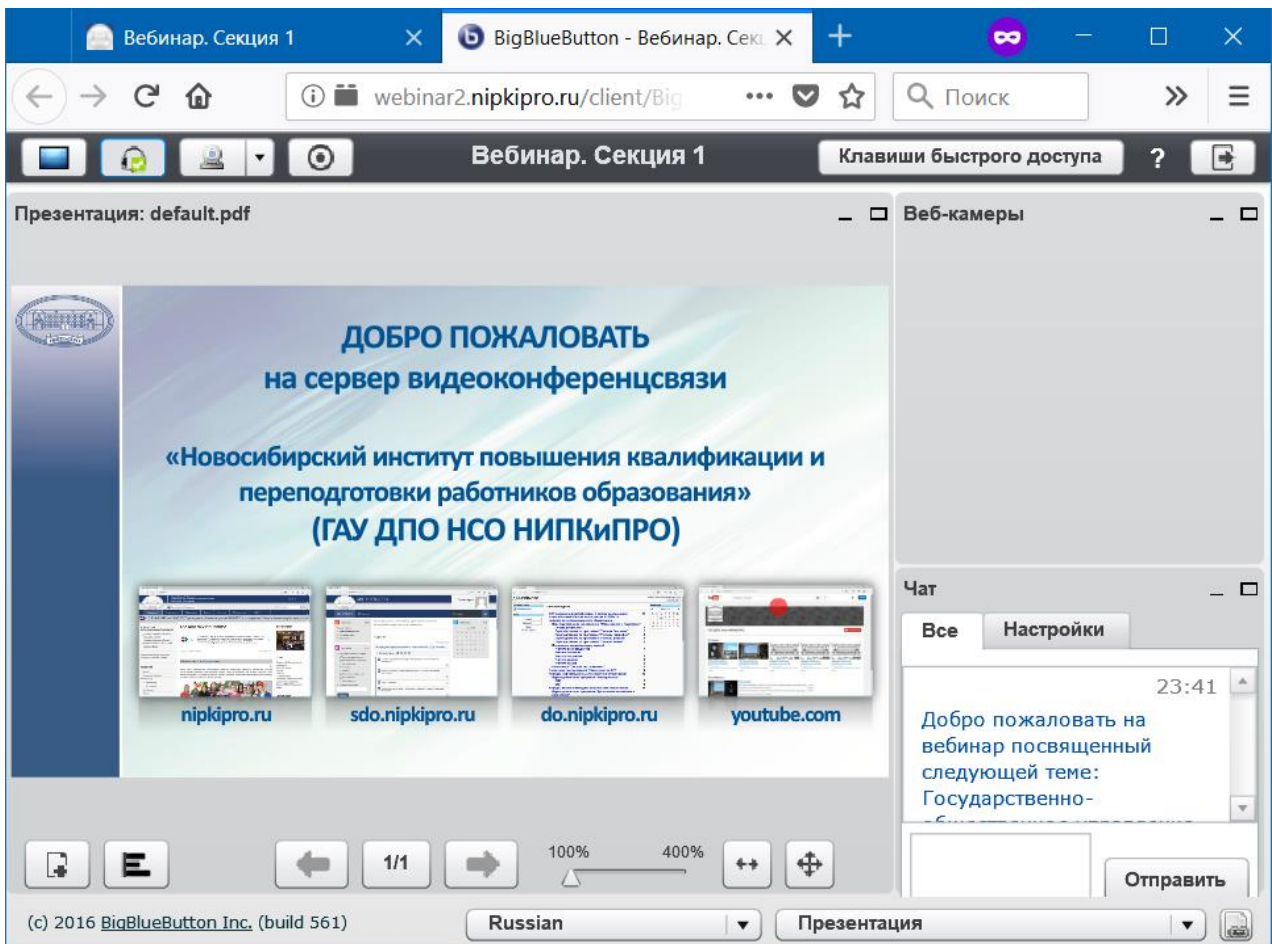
Вебинар. Секция 1
BigBlueButton - Вебинар. Сек

webinar2.nipkipro.ru/client/Big
Поиск

Вебинар. Секция 1
Клавиши быстрого доступа
?

Презентация: default.pdf

ДОБРО ПОЖАЛОВАТЬ
на сервер видеоконференцсвязи

«Новосибирский институт повышения квалификации и переподготовки работников образования»
(ГАУ ДПО НСО НИПКиПРО)

nipkipro.ru
sdo.nipkipro.ru
do.nipkipro.ru
youtube.com

1/1
100%
400%

Веб-камеры

Чат
Все
Настройки
23:41
Добро пожаловать на вебинар посвященный следующей теме: Государственно-
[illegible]

Отправить

(c) 2016 BigBlueButton Inc. (build 561)
Russian
Презентация